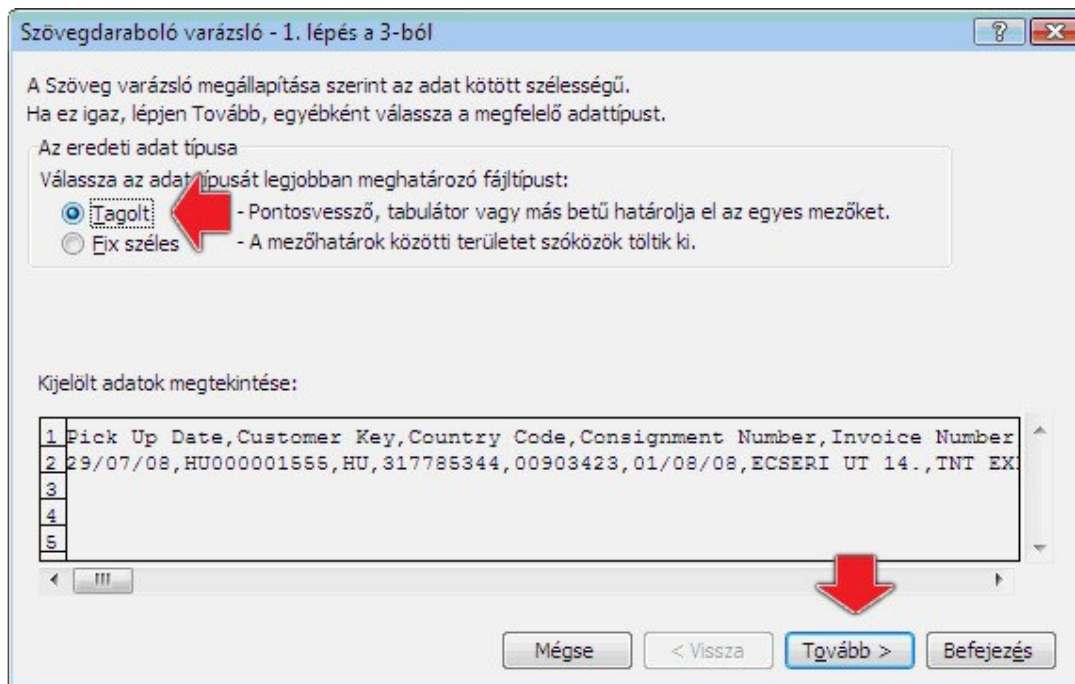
Szövegdaraboló varázsló - 1. lépés a 3-ból

?

A Szöveg varázsló megállapítása szerint az adat kötött szélességű.
Ha ez igaz, lépjen Tovább, egyébként válassza a megfelelő adattípust.

Az eredeti adat típusa
Válassza az adat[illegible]ípusát legjobban meghatározó fájltípust:
Tagolt - Pontosvessző, tabulátor vagy más betű határolja el az egyes mezőket.
Fix széles - A mezőhatárok közötti területet szóközök töltik ki.

Kijelölt adatok megtekintése:

1 Pick Up Date,Customer Key,Country Code,Consignment Number,Invoice Number
2 29/07/08,HU000001555,HU,317785344,00903423,01/08/08,ECSERI UT 14.,TNT EX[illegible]
3
4
5

Mégse < Vissza Tovább > Befejezés